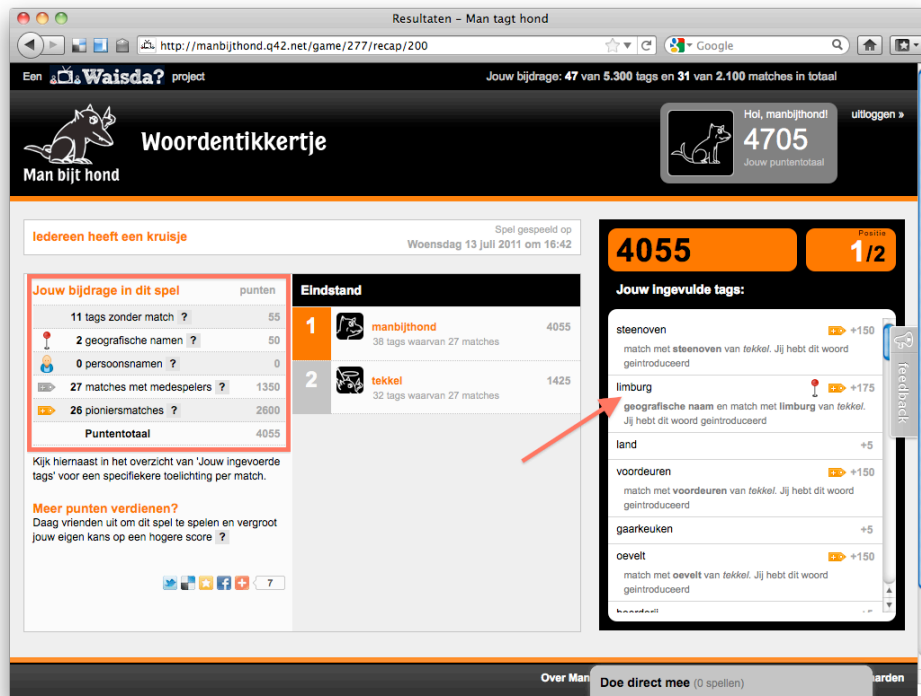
Resultaten – Man tagt hond

http://manbijthond.q42.net/game/277/recap/200

Google

Een Waisda? project

Jouw bijdrage: 47 van 5.300 tags en 31 van 2.100 matches in totaal

Man bijt hond

Woordentikkertje

Hoi, manbijthond!
4705
Jouw puntentotaal

uitloggen »

Iedereen heeft een kruisje

Spel gespeeld op
Woensdag 13 juli 2011 om 16:42

| Jouw bijdrage in dit spel | punten |
|---|---|
| 11 tags zonder match ? | 55 |
| 2 geografische namen ? | 50 |
| 0 persoonsnamen ? | 0 |
| 27 matches met medespelers ? | 1350 |
| 26 pioniersmatches ? | 2600 |
| Puntentotaal | 4055 |

Kijk hiernaast in het overzicht van 'Jouw ingevoerde tags' voor een specifiekere toelichting per match.

Meer punten verdienen?
Daag vrienden uit om dit spel te spelen en vergroot jouw eigen kans op een hogere score ?

7

Eindstand

1 manbijthond 4055
38 tags waarvan 27 matches

2 tekkel 1425
32 tags waarvan 27 matches

4055

Positie
1/2

Jouw ingevulde tags:

steenoven +150
match met steenoven van tekkel. Jij hebt dit woord geintroduceerd

limburg +175
geografische naam en match met limburg van tekkel. Jij hebt dit woord geintroduceerd

land +5

voordeuren +150
match met voordeuren van tekkel. Jij hebt dit woord geintroduceerd

gaarkeuken +5

oevelt +150
match met oevelt van tekkel. Jij hebt dit woord geintroduceerd

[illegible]

feedback

Over Man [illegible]

Doe direct mee (0 spellen)

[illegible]aarden